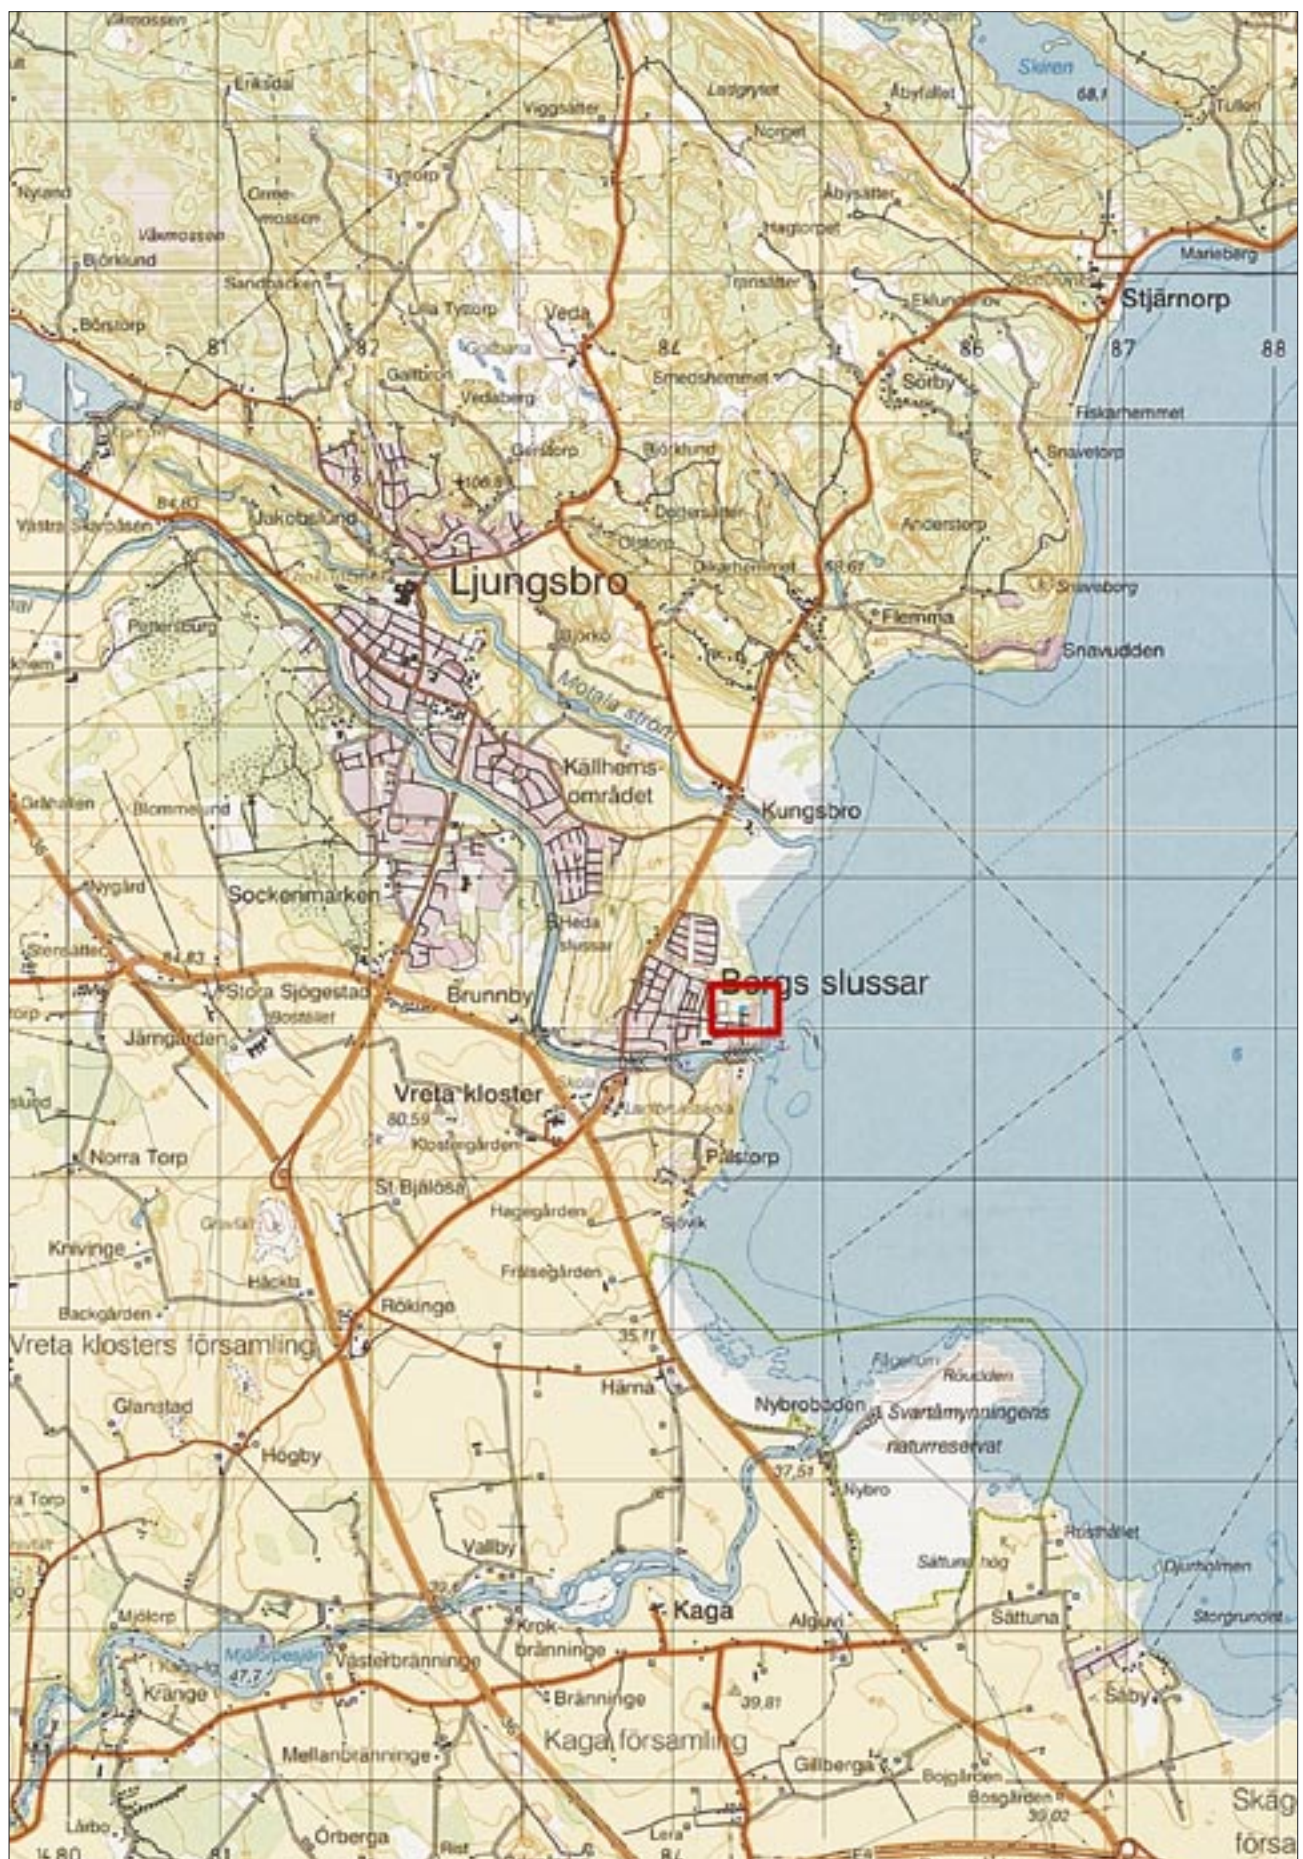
Väkmossen
Eriksdal
Viggsätter
Ladgrytet
Åbyfallet
Skiren
68,1
Tullen
Nyland
Orme-mossen
Tyrtorp
Norget
Åbysätter
Väkmossen
Hagtorpet
Björklund
Sandbacken
Tränsätter
Marieberg
Lilla Tyrtorp
Veda
Eklundshov
Stjärnorp
Börstorp
81
82
84
86
87
88
Smedshemmet
Sörby
Galtbron
Vedaberg
Fiskarhemmet
Gerstorp
Björklund
Snavetorp
106,8
84,60
Jakobslund
Dotterstorp
Andersdorp
Västra Skarvåsen
Olstorp
Ljungsbro
69,67
Snaveborg
Flemma
Pettersburg
Björkö
Snavudden
Motala ström
Källhems-området
Gräshallen
Blommelund
Kungsbro
Nygård
Sockenmarken
Heda slussar
Stensätter
84,83
Bergs slussar
Stora Sjögestad
Brunnby
Bostället
Järngården
Vreta kloster
80,59
Skola
Klostergården
Norra Torp
Pålstorp
St Bjälosa
Hagegården
Sjövik
Knivinge
Fräsegården
Häckla
Backgården
Rökinge
Vreta klosters församling
35,11
Fågelön
Röudden
Härna
Glanstad
Nybroboden
Svartåmynningens naturreservat
Högby
37,51
Nybro
Rostället
Sättuna hög
Djurholmen
Vallby
39,6
Mjölorp
Kaga
Sättuna
Storgrundet
Alguvi
Mjölsjön
Krok-bränninge
47,7
Västerbränninge
Kränge
Bränninge
39,81
Säby
Kaga församling
Mellanbränninge
Gillberga
Bogården
Bosgården
39,02
Skäg
försa
Lårbo
Örberga
Lera
80
81
84